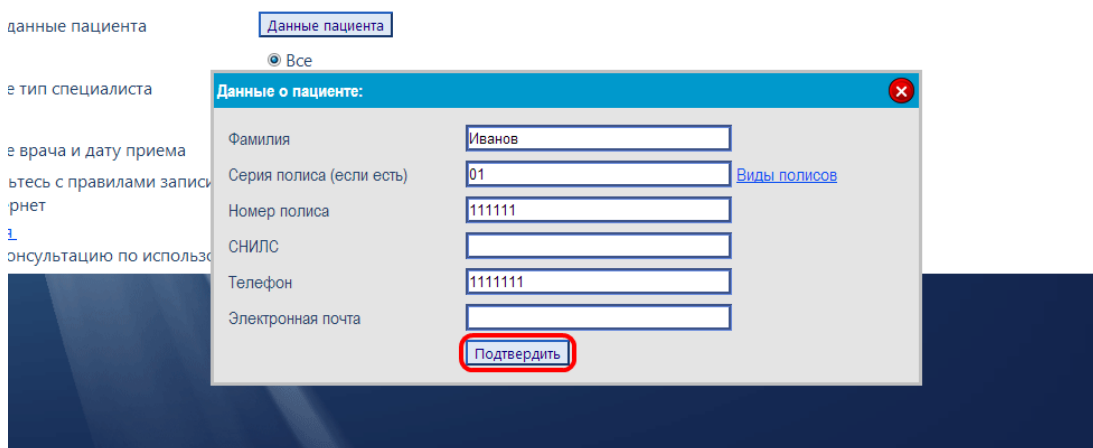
данные пациента

Данные пациента

Все

е тип специалиста

е врача и дату приема

ьтесь с правилами записи

рнет

а

онсультацию по использо

Данные о пациенте:

Фамилия
Иванов

Серия полиса (если есть)
01
Виды полисов

Номер полиса
111111

СНИЛС

Телефон
1111111

Электронная почта

Подтвердить